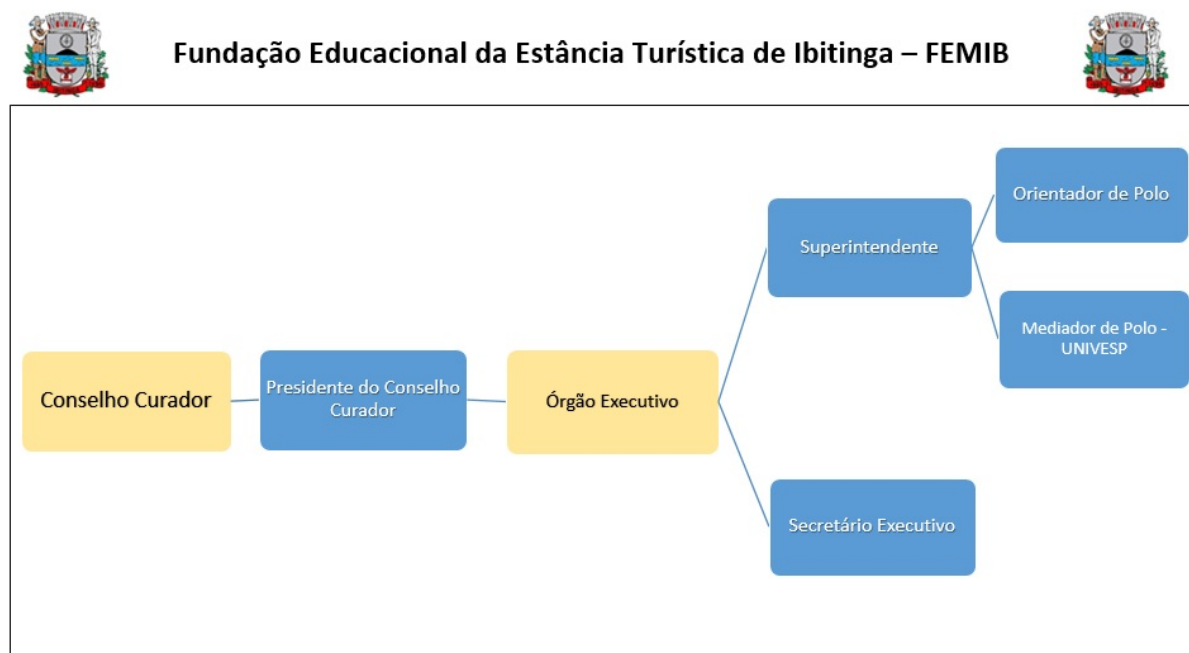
Fundação Educacional da Estância Turística de Ibitinga – FEMIB

Conselho Curador

Presidente do Conselho Curador

Órgão Executivo

Superintendente

Orientador de Polo

Mediador de Polo - UNIVESP

Secretário Executivo